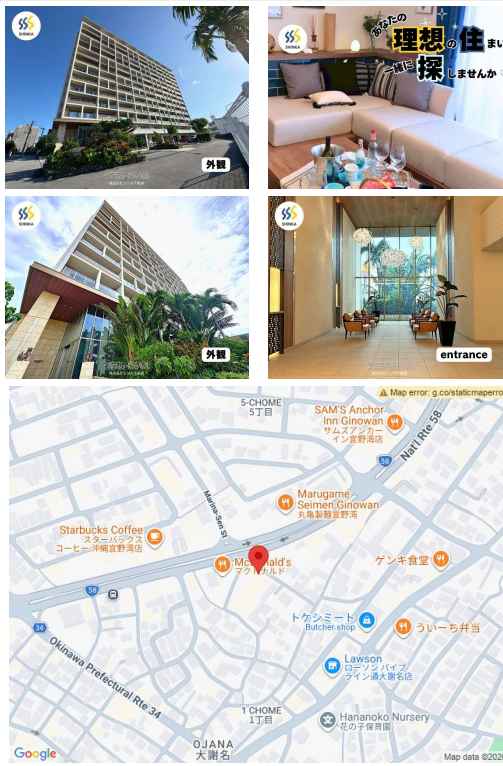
SHINKA

外観

SHINKA

あなたの理想の住まい一緒に探しませんか

SHINKA

外観

SHINKA

entrance

Map error: g.co/staticmaperro

5-CHOME
5丁目

SAM'S Anchor Inn Ginowan
サムズアンカーイン宜野湾店

Nat'l Rte 58

58

Marine Sen St

Marugame Seimen Ginowan
丸亀製麺宜野湾

Starbucks Coffee
スターバックスコーヒー沖縄宜野湾店

McDonald's
マクドナルド

ゲンキ食堂

58

34

トケシミート
Butcher shop

ういーち弁当

Lawson
ローソン バイパスライン通大謝名店

Okinawa Prefectural Rte 34

1 CHOME
1丁目

Hananoko Nursery
花の子保育園

OJANA
大謝名

Google

Map data ©202